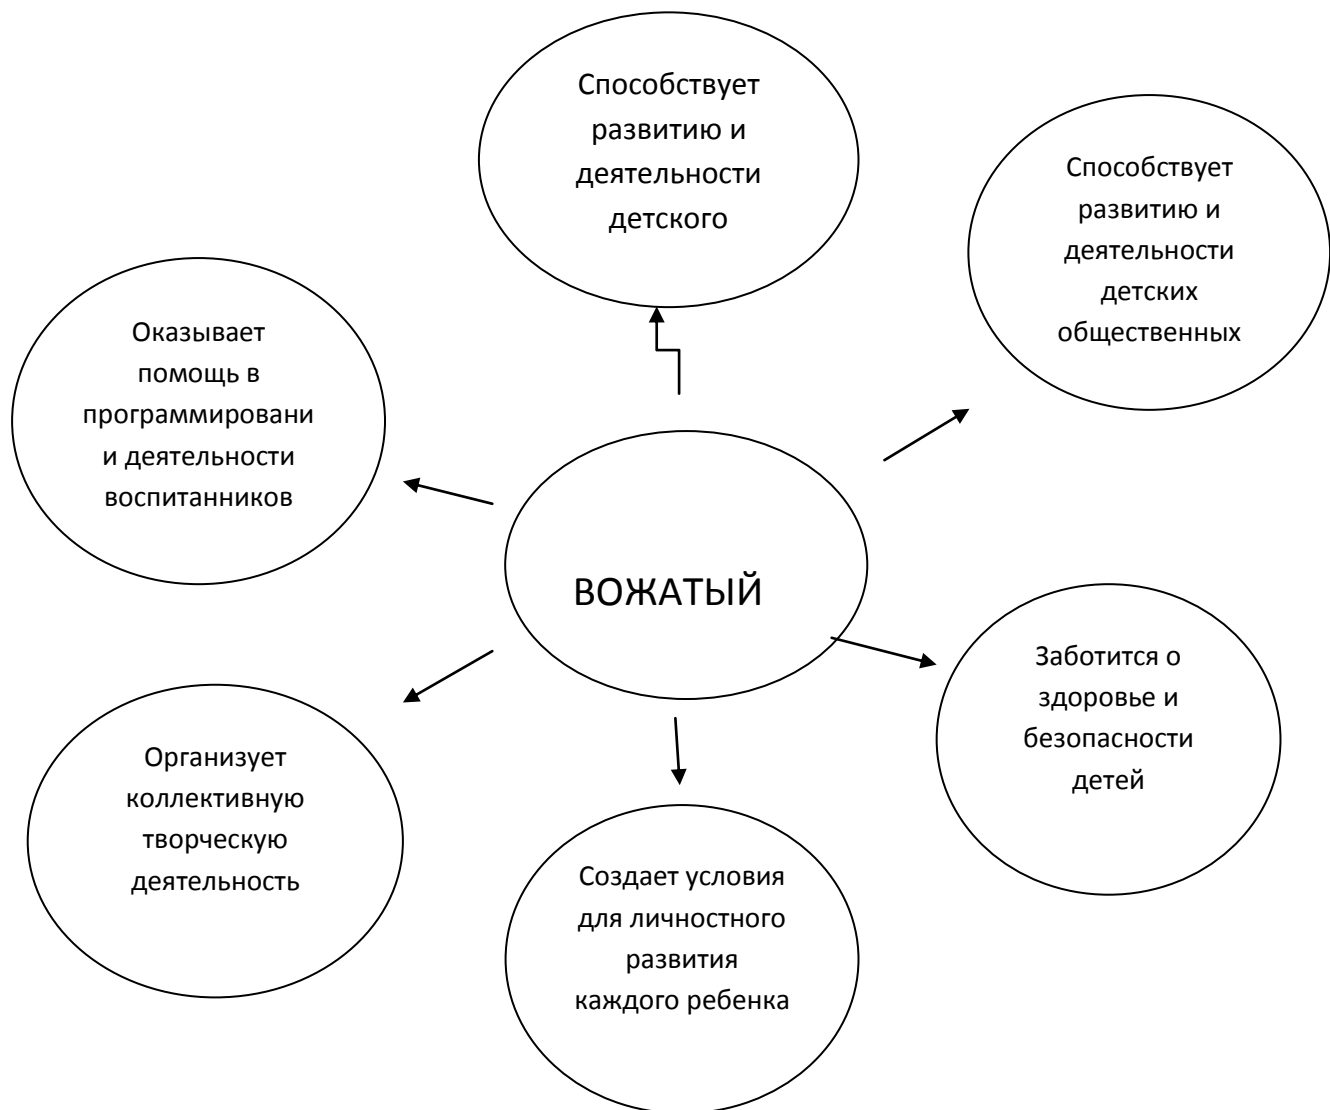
Способствует развитию и деятельности детского

Способствует развитию и деятельности детских общественных

Оказывает помощь в программировани и деятельности воспитанников

ВОЖАТЫЙ

Заботится о здоровье и безопасности детей

Организует коллективную творческую деятельность

Создает условия для личностного развития каждого ребенка